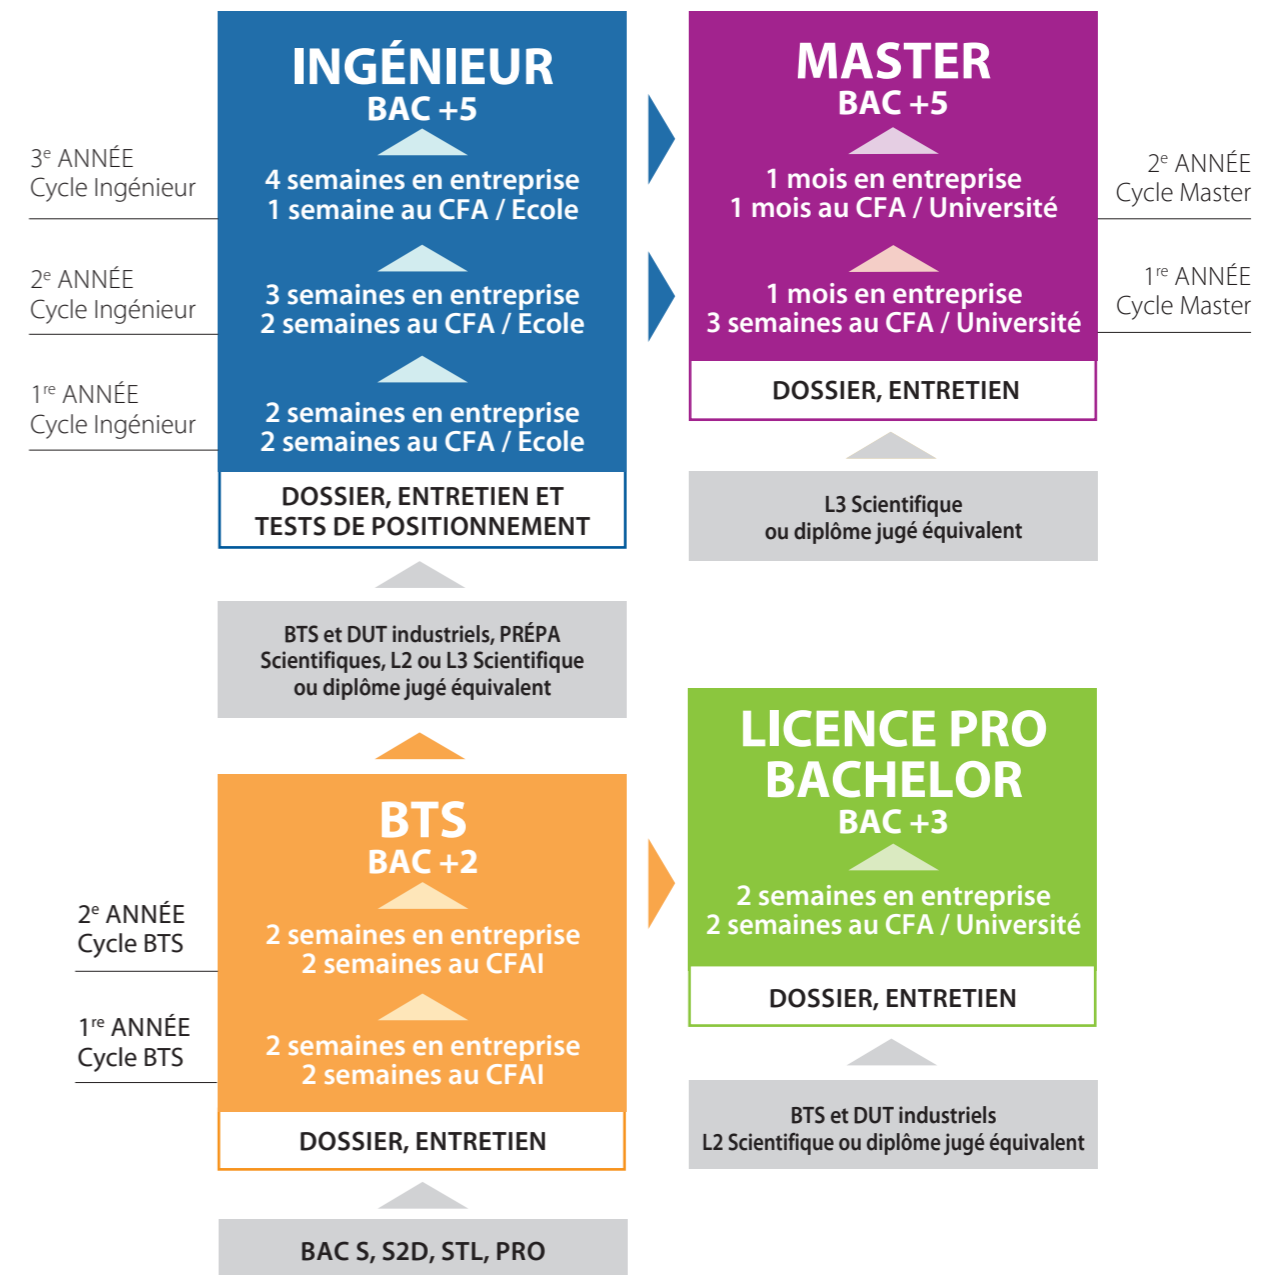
3$^{e}$ ANNÉE
Cycle Ingénieur

2$^{e}$ ANNÉE
Cycle Ingénieur

1$^{re}$ ANNÉE
Cycle Ingénieur

INGÉNIEUR
BAC +5

4 semaines en entreprise
1 semaine au CFA / Ecole

3 semaines en entreprise
2 semaines au CFA / Ecole

2 semaines en entreprise
2 semaines au CFA / Ecole

DOSSIER, ENTRETIEN ET TESTS DE POSITIONNEMENT

BTS et DUT industriels, PRÉPA Scientifiques, L2 ou L3 Scientifique ou diplôme jugé équivalent

MASTER
BAC +5

1 mois en entreprise
1 mois au CFA / Université

1 mois en entreprise
3 semaines au CFA / Université

DOSSIER, ENTRETIEN

2$^{e}$ ANNÉE
Cycle Master

1$^{re}$ ANNÉE
Cycle Master

L3 Scientifique
ou diplôme jugé équivalent

2$^{e}$ ANNÉE
Cycle BTS

1$^{re}$ ANNÉE
Cycle BTS

BTS
BAC +2

2 semaines en entreprise
2 semaines au CFAI

2 semaines en entreprise
2 semaines au CFAI

DOSSIER, ENTRETIEN

BAC S, S2D, STL, PRO

LICENCE PRO
BACHELOR
BAC +3

2 semaines en entreprise
2 semaines au CFA / Université

DOSSIER, ENTRETIEN

BTS et DUT industriels
L2 Scientifique ou diplôme jugé équivalent